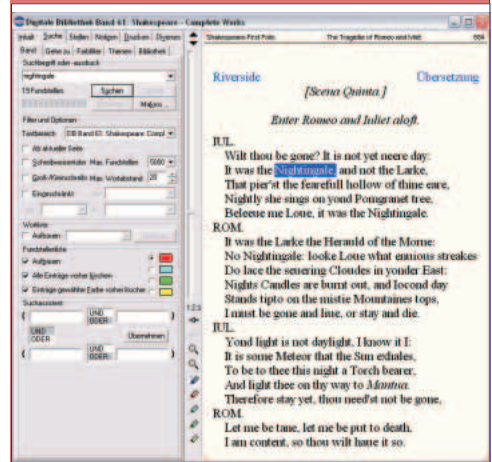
Digitale Bibliothek Band 61: Shakespeare - Complete Works

Inhalt | Suche | Stellen | Notizen | Drucken | Ebenen

Band | Gehe zu | Fallliste | Themen | Bibliothek

Suchbegriff oder -ausdruck

nightingale

13 Fundstellen | Suchen

Makros...

Filter und Optionen

Textbereich: DB Band 61: Shakespeare Compl

Ab aktueller Seite

Schreibvarianten Max. Fundstellen 5000

Groß-/Kleinschreib. Max. Wortabstand 20

Eingeschränkt

Wortliste

Aufbauen

Fundstellenliste

Aufbauen

Alle Einträge vorher löschen

Einträge gewählter Farbe vorher löschen

Suchassistent

UND ODER

UND ODER

Übernehmen

UND ODER

Shakespeares First Folio | The Tragedie of Romeo and Iuliet | 604

Riverside | Übersetzung

[Scena Quinta.]

Enter Romeo and Iuliet aloft.

IUL.
Wilt thou be gone? It is not yet neere day:
It was the Nightingale, and not the Larke,
That pier'st the fearefull hollow of thine eare,
Nightly she sings on yond Pomgranet tree,
Beleeue me Loue, it was the Nightingale.
ROM.
It was the Larke the Herauld of the Morne:
No Nightingale: looke Loue what enuious streakes
Do lace the seuering Cloudes in yonder East:
Nights Candles are burnt out, and Iocond day
Stands tipto on the mistie Mountaines tops,
I must be gone and liue, or stay and die.
IUL.
Yond light is not daylight, I know it I:
It is some Meteor that the Sun exhales,
To be to thee this night a Torch bearer,
And light thee on thy way to Mantua.
Therefore stay yet, thou need'st not be gone.
ROM.
Let me be tane, let me be put to death,
I am content, so thou wilt haue it so.